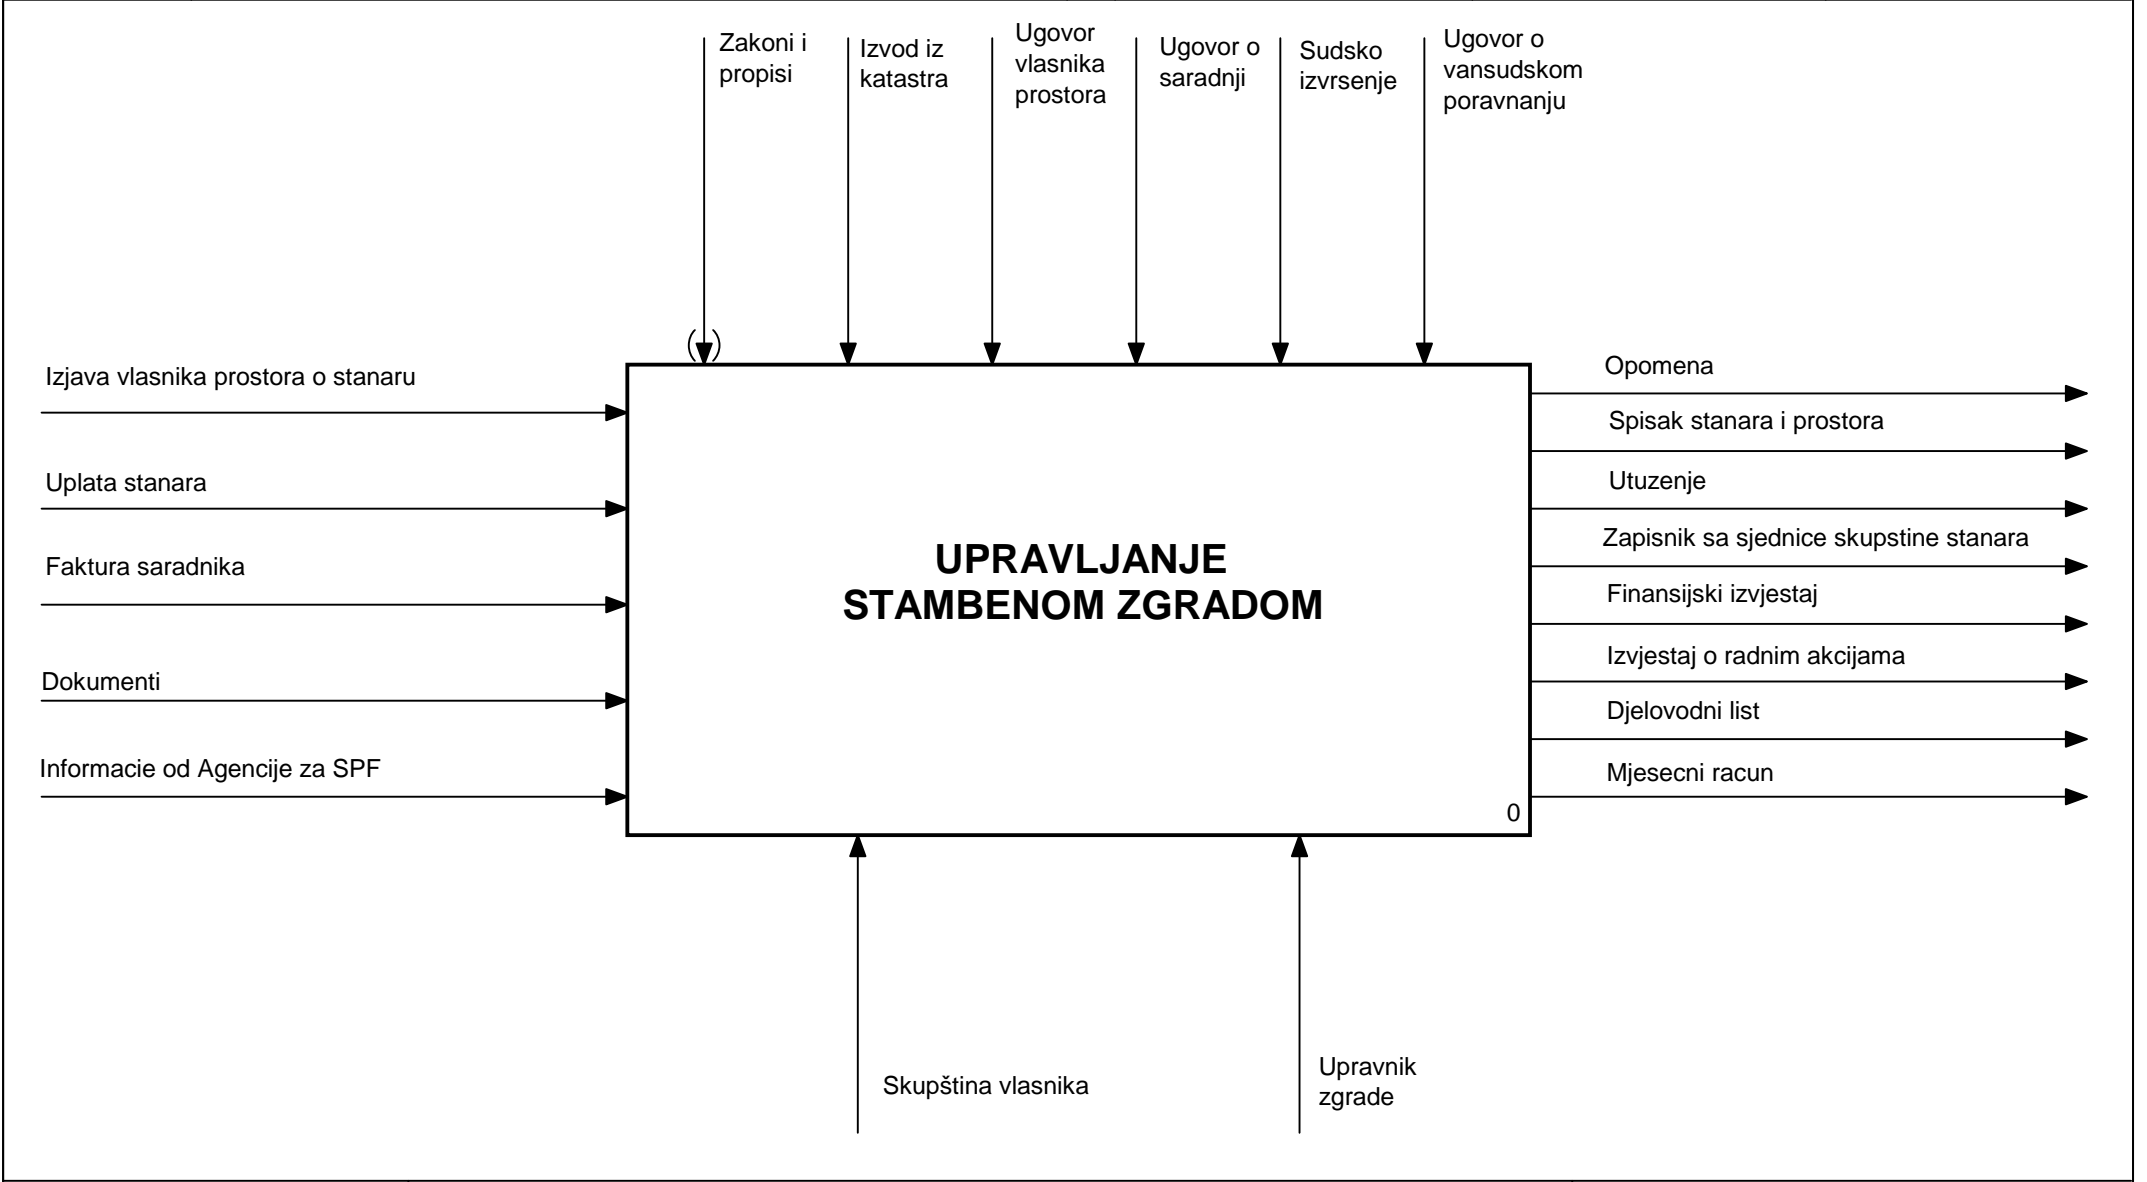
Zakoni i propisi

Izvod iz katastra

Ugovor vlasnika prostora

Ugovor o saradnji

Sudsko izvrsenje

Ugovor o vansudskom poravnanju

Izjava vlasnika prostora o stanaru

Uplata stanara

Faktura saradnika

Dokumenti

Informacie od Agencije za SPF

UPRAVLJANJE STAMBENOM ZGRADOM

0

Opomena

Spisak stanara i prostora

Utuzenje

Zapisnik sa sjednice skupstine stanara

Finansijski izvjestaj

Izvjestaj o radnim akcijama

Djelovodni list

Mjesecni racun

Skupština vlasnika

Upravnik zgrade